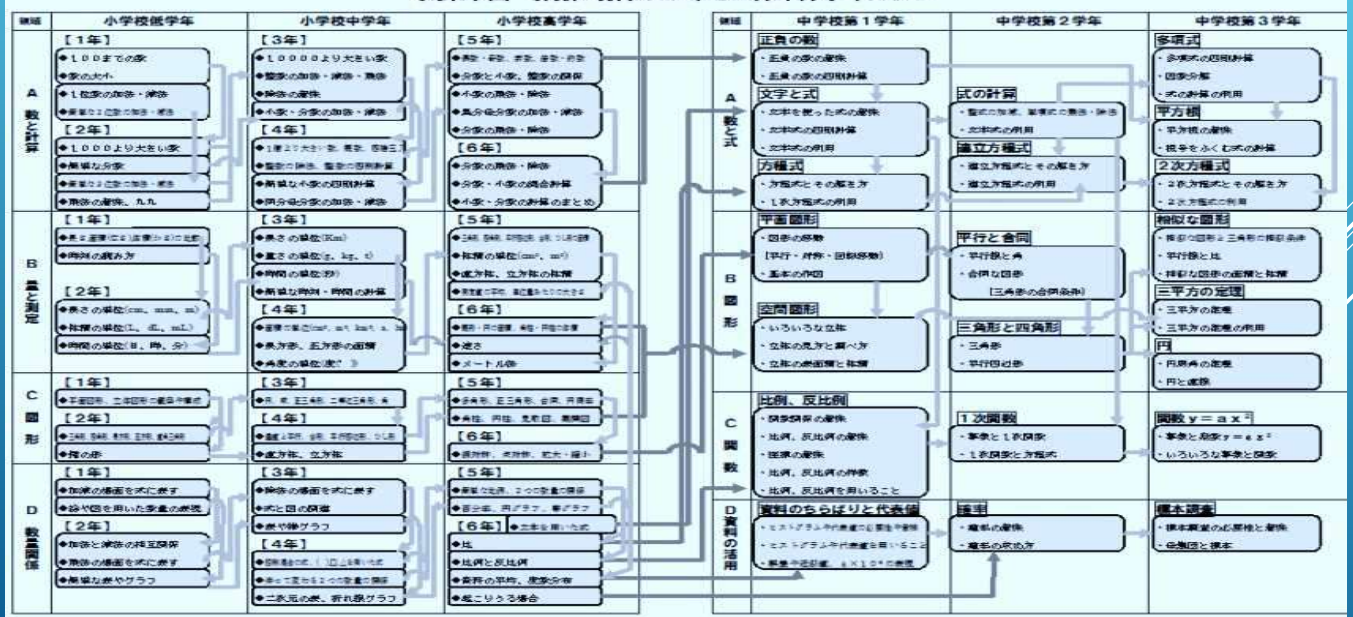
| 領域 | 小学校低学年 | 小学校中学年 | 小学校高学年 |
|---|---|---|---|
| A 数と計算 | 【1年】 ◆100までの数 ◆数の大小 ◆1位数の加法・減法 ◆簡単な2位数の加法・減法 【2年】 ◆1000より大きい数 ◆簡単な分数 ◆簡単な2位数の加法・減法 ◆乗法の意味、九九 | 【3年】 ◆10000より大きい数 ◆整数の加法・減法・乗法 ◆除法の意味 ◆小数・分数の加法・減法 【4年】 ◆1億より大きい数、概数 ◆整数の除法、整数の四則計算 ◆簡単な小数の四則計算 ◆同分母分数の加法・減法 | 【5年】 ◆偶数・奇数、約数、倍数 ◆分数と小数、整数の関係 ◆小数・分数の乗法・除法 ◆異分母分数の加法・減法 【6年】 ◆分数の乗法・除法 ◆分数・小数の混合計算 ◆小数・分数の計算のまとめ |
| B 量と測定 | 【1年】 ◆長さ、面積などの比較 ◆時刻の読み方 【2年】 ◆長さの単位(cm、mm、m) ◆体積の単位(L、dL、mL) ◆時間の単位(日、時、分) | 【3年】 ◆長さの単位(km) ◆重さの単位(g、kg、t) ◆時間の単位(秒) ◆簡単な時刻・時間の計算 【4年】 ◆面積の単位 ◆長方形、正方形の面積 ◆角度の単位(度) | 【5年】 ◆三角形、平行四辺形などの面積 ◆体積の単位(cm³、m³) ◆直方体、立方体の体積 ◆測定値の平均 【6年】 ◆概形・円の面積 ◆速さ ◆メートル法 |
| C 図形 | 【1年】 ◆平面図形、立体図形の観察 【2年】 ◆三角形、四角形 ◆箱の形 | 【3年】 ◆円、球、正三角形、二等辺三角形、角 【4年】 ◆垂直・平行、台形、平行四辺形、ひし形 ◆直方体、立方体 | 【5年】 ◆多角形、正多角形、合同、円周率 ◆角柱、円柱、見取図、展開図 【6年】 ◆線対称、点対称、拡大・縮小 |
| D 数量関係 | 【1年】 ◆加法と減法の場面を式に表す ◆絵や図を用いた数量の表現 【2年】 ◆加法と減法の相互関係 ◆乗法の場面を式に表す ◆簡単な表やグラフ | 【3年】 ◆除法の場面を式に表す ◆式と図の関連 ◆表や棒グラフ 【4年】 ◆四則混合の式、( )を用いた式 ◆伴って変わる2つの数量の関係 ◆二次元の表、折れ線グラフ | 【5年】 ◆簡単な比例、2つの数量の関係 ◆百分率、円グラフ、帯グラフ 【6年】 ◆文字を用いた式 ◆比 ◆比例と反比例 ◆資料の平均、度数分布 ◆起こりうる場合 |

| 領域 | 中学校第1学年 | 中学校第2学年 | 中学校第3学年 |
|---|---|---|---|
| A 数と式 | 正負の数 ・正負の数の意味 ・正負の数の四則計算 文字と式 ・文字を使った式の意味 ・文字式の四則計算 ・文字式の利用 方程式 ・方程式とその解き方 ・1次方程式の利用 | 式の計算 ・整式の加法、減法 ・文字式の利用 連立方程式 ・連立方程式とその解き方 ・連立方程式の利用 | 多項式 ・多項式の四則計算 ・因数分解 ・式の計算の利用 平方根 ・平方根の意味 ・根号をふくむ式の計算 2次方程式 ・2次方程式とその解き方 ・2次方程式の利用 |
| B 図形 | 平面図形 ・図形の移動 (平行・対称・回転移動) ・基本の作図 空間図形 ・いろいろな立体 ・立体の見方と調べ方 ・立体の表面積と体積 | 平行と合同 ・平行線と角 ・合同な図形 (三角形の合同条件) 三角形と四角形 ・三角形 ・平行四辺形 | 相似な図形 ・相似な図形と三角形の相似条件 ・平行線と比 ・相似な図形の面積と体積 三平方の定理 ・三平方の定理 ・三平方の定理の利用 円 ・円周角の定理 ・円と直線 |
| C 関数 | 比例、反比例 ・関数関係の意味 ・比例、反比例の意味 ・座標の意味 ・比例、反比例の特徴 ・比例、反比例を用いること | 1次関数 ・事象と1次関数 ・1次関数と方程式 | 関数 $y=ax^2$ ・事象と関数 $y=ax^2$ ・いろいろな事象と関数 |
| D 資料の活用 | 資料のちらばりと代表値 ・ヒストグラムや代表値の必要性や意味 ・ヒストグラムや代表値を用いること ・誤差や近似値、$a\times10^n$の表現 | 確率 ・確率の意味 ・確率の求め方 | 標本調査 ・標本調査の必要性と意味 ・母集団と標本 |